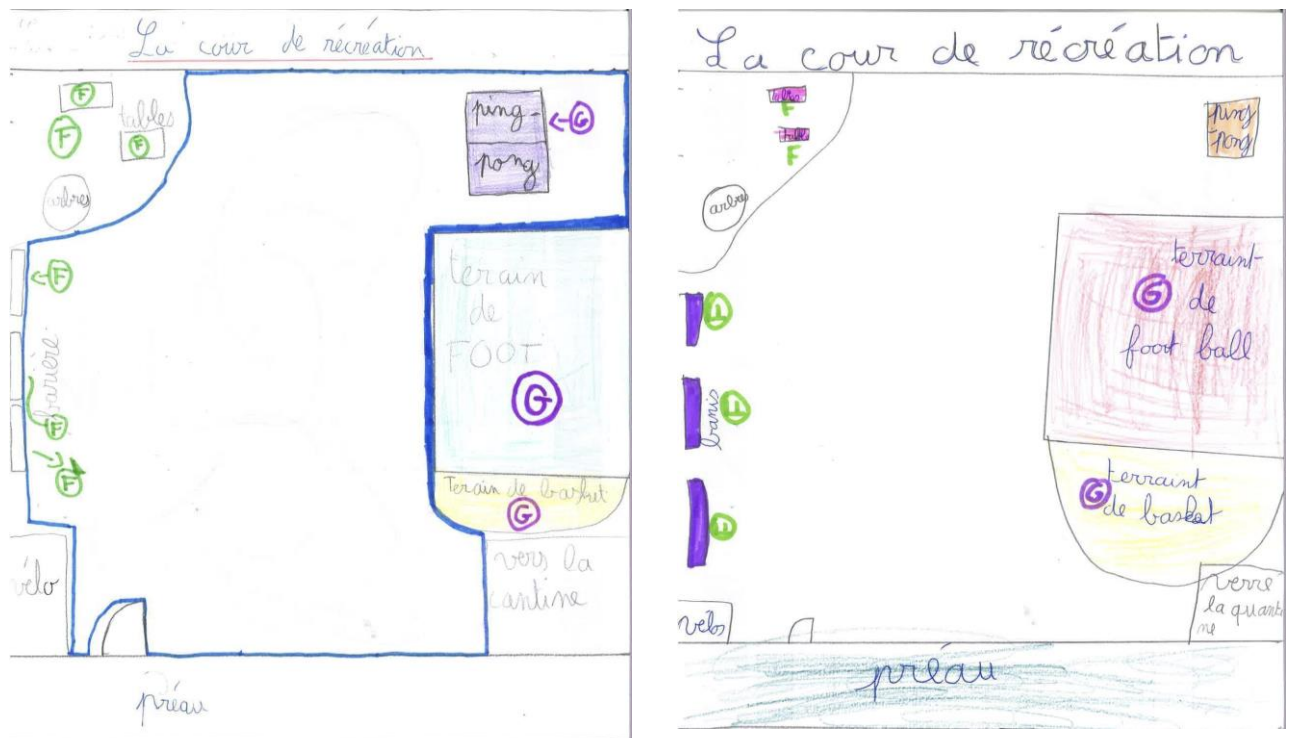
La cour de récréation

F
F
tables
F
arbres
F
barrière
F
F
ping-pong
G
terrain de FOOT
G
Terain de basket
G
vers la cantine
vélo
préau

La cour de récréation

table
F
table
F
arbre
F
F
F
bancs
ping pong
terraint de foot ball
G
terraint de basket
G
verre la quantine
velo
préau